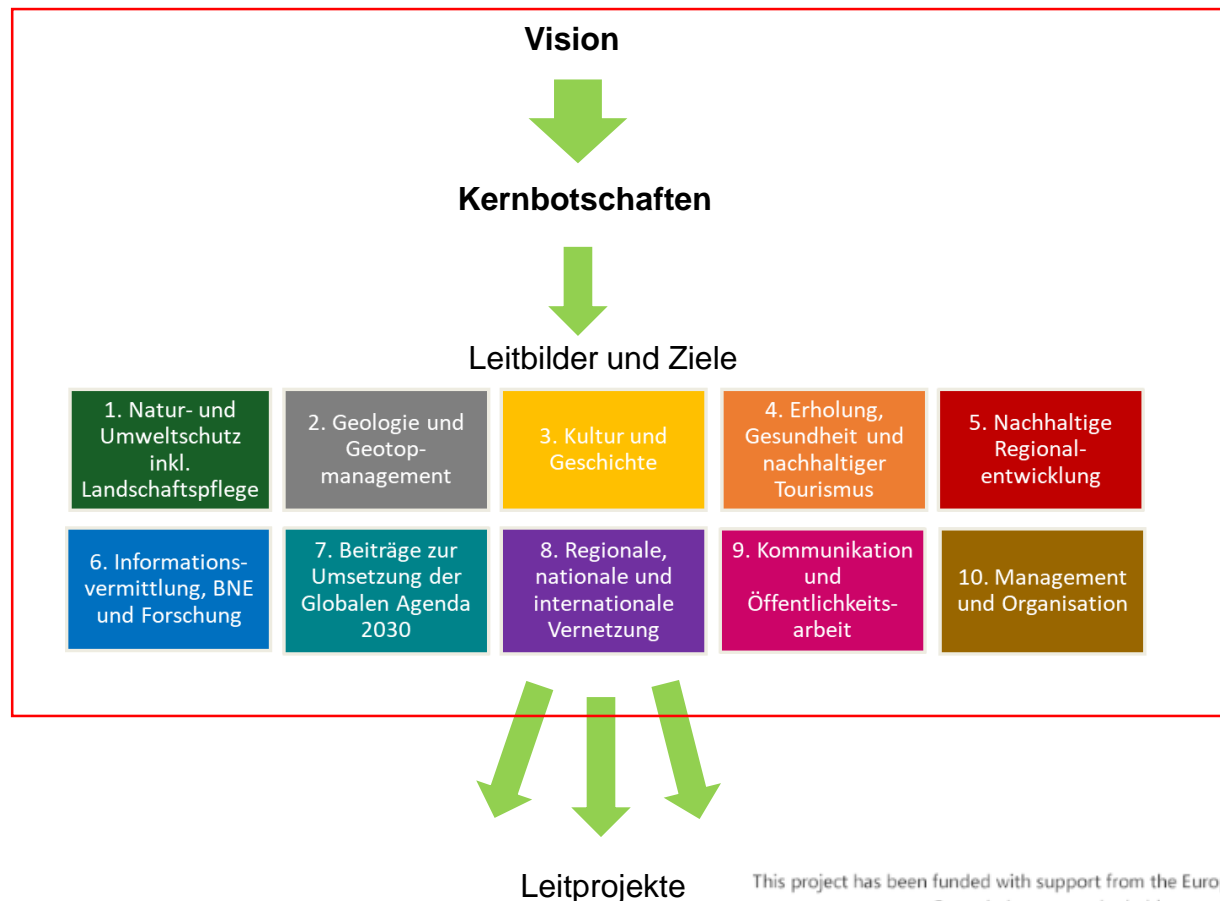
Vision

Kernbotschaften

Leitbilder und Ziele

1. Natur- und Umweltschutz inkl. Landschaftspflege

2. Geologie und Geotopmanagement

3. Kultur und Geschichte

4. Erholung, Gesundheit und nachhaltiger Tourismus

5. Nachhaltige Regionalentwicklung

6. Informationsvermittlung, BNE und Forschung

7. Beiträge zur Umsetzung der Globalen Agenda 2030

8. Regionale, nationale und internationale Vernetzung

9. Kommunikation und Öffentlichkeitsarbeit

10. Management und Organisation

Leitprojekte

This project has been funded with support from the Euro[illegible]